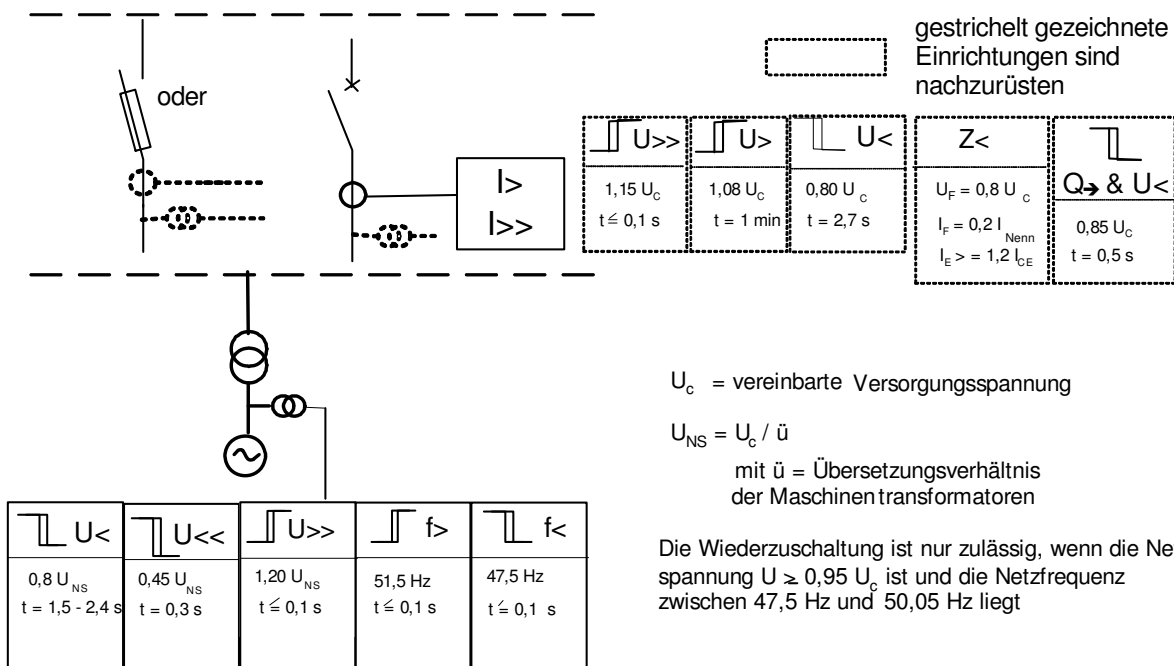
gestrichelt gezeichnete Einrichtungen sind nachzurüsten

oder

I>
I>>

| U>> | U> | U< | Z< | Q→ & U< |
|---|---|---|---|---|
| 1,15 $U_C$ $t \leq 0,1$ s | 1,08 $U_C$ t = 1 min | 0,80 $U_C$ t = 2,7 s | $U_F = 0,8\ U_C$ $I_F = 0,2\ I_{Nenn}$ $I_E >= 1,2\ I_{CE}$ | 0,85 $U_C$ t = 0,5 s |

$U_c$ = vereinbarte Versorgungsspannung

$U_{NS} = U_c$ / ü

mit ü = Übersetzungsverhältnis der Maschinentransformatoren

| U< | U<< | U>> | f> | f< |
|---|---|---|---|---|
| 0,8 $U_{NS}$ t = 1,5 - 2,4 s | 0,45 $U_{NS}$ t = 0,3 s | 1,20 $U_{NS}$ $t \leq 0,1$ s | 51,5 Hz $t \leq 0,1$ s | 47,5 Hz $t \leq 0,1$ s |

Die Wiederzuschaltung ist nur zulässig, wenn die Ne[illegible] spannung $U \geq 0,95\ U_c$ ist und die Netzfrequenz zwischen 47,5 Hz und 50,05 Hz liegt